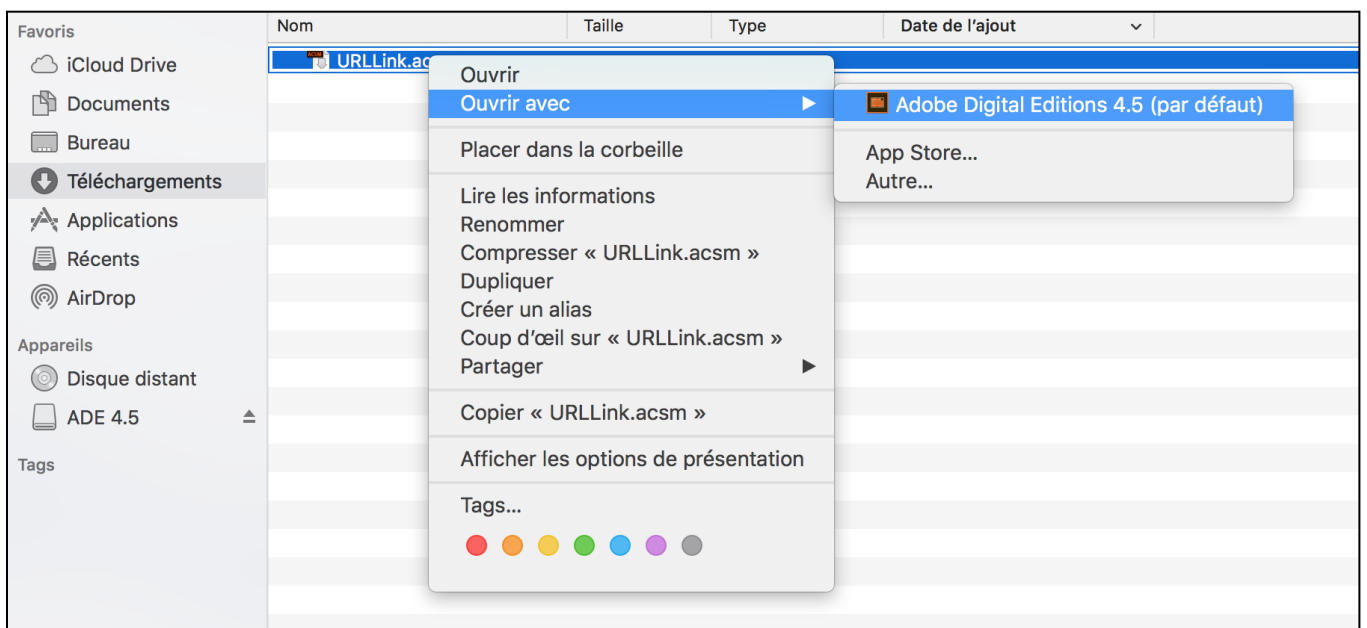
Favoris
iCloud Drive
Documents
Bureau
Téléchargements
Applications
Récents
AirDrop

Appareils
Disque distant
ADE 4.5

Tags

Nom | Taille | Type | Date de l'ajout

ACSM URLLink.ac

Ouvrir
Ouvrir avec
Placer dans la corbeille
Lire les informations
Renommer
Compresser « URLLink.acsm »
Dupliquer
Créer un alias
Coup d'œil sur « URLLink.acsm »
Partager
Copier « URLLink.acsm »
Afficher les options de présentation
Tags…

Adobe Digital Editions 4.5 (par défaut)
App Store…
Autre…